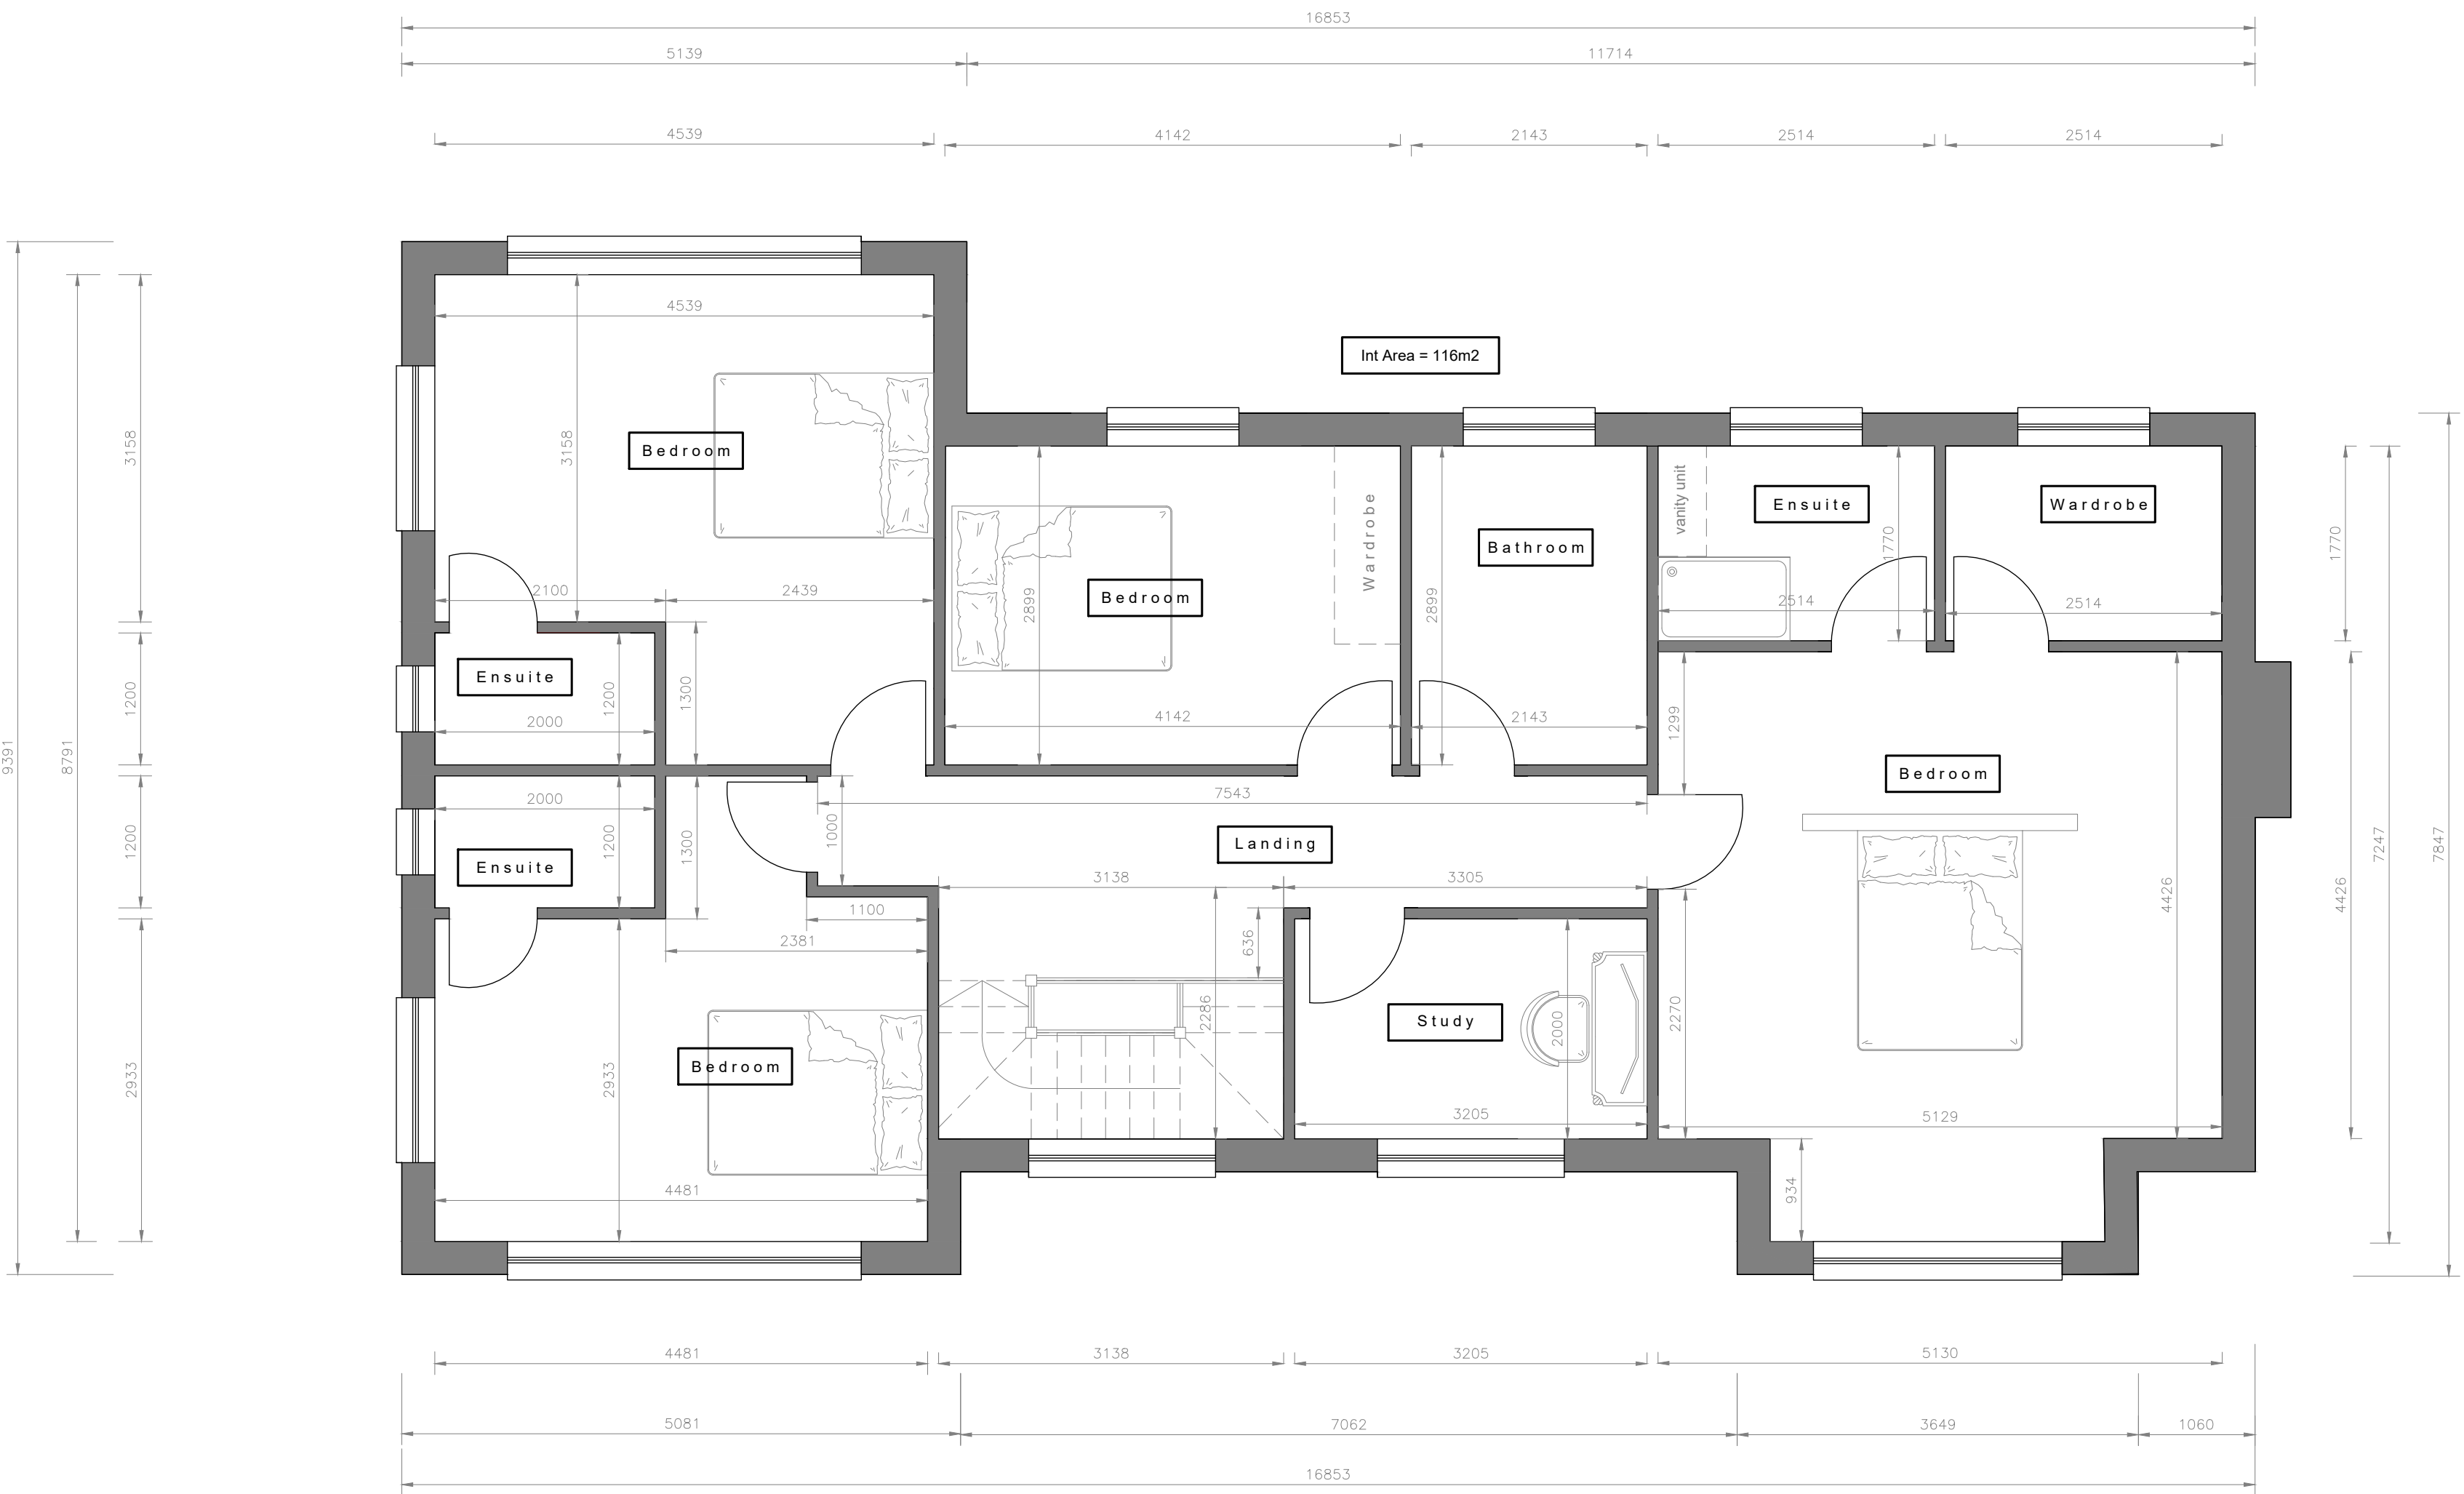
16853
5139
11714
4539
4142
2143
2514
2514

Int Area = 116m2

9391
8791
3158
1200
1200
2933

4539
3158
Bedroom
2100
2439
Ensuite
1200
2000
1300
2000
Ensuite
1200
1300
1100
2381
2933
Bedroom
4481

2899
Bedroom
Wardrobe
4142
Bathroom
2899
2143
vanity unit
Ensuite
1770
2514
Wardrobe
2514
1299
Bedroom
7543
1000
Landing
3138
3305
636
2286
Study
2000
3205
2270
4426
5129
934

1770
4426
7247
7847

4481
3138
3205
5130
5081
7062
3649
1060
16853